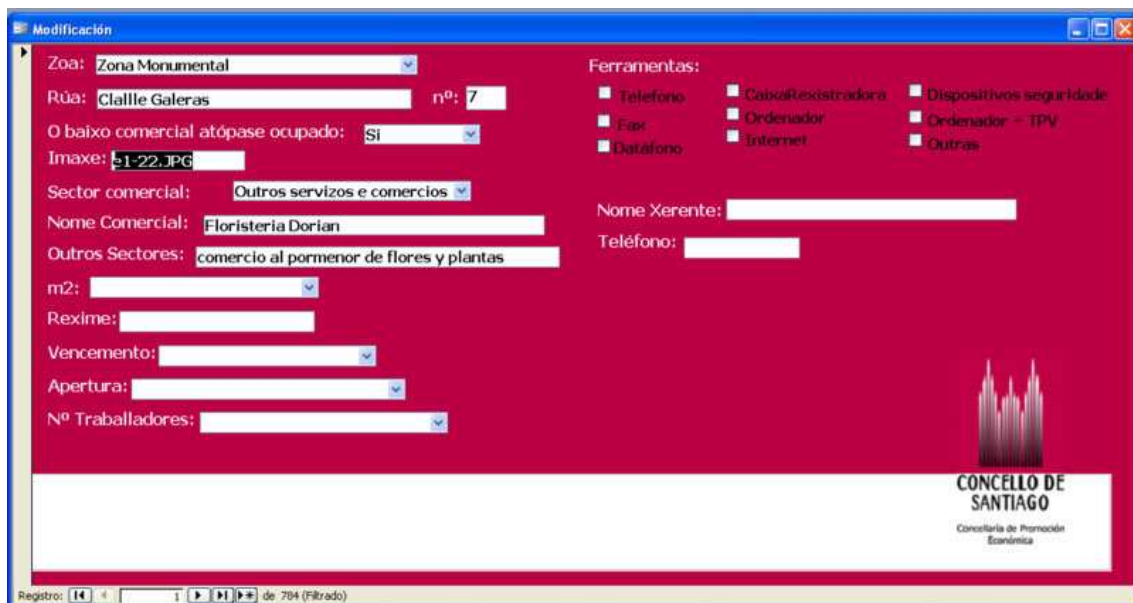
Modificación

Zoa: Zona Monumental
Rúa: Clallle Galeras
nº: 7
O baixo comercial atópase ocupado: Si
Imaxe: e1-22.JPG
Sector comercial: Outros servizos e comercios
Nome Comercial: Floristeria Dorian
Outros Sectores: comercio al pormenor de flores y plantas
m2:
Rexime:
Vencemento:
Apertura:
Nº Traballadores:

Ferramentas:
Telefono
Fax
Datáfono
CaixaRexistradora
Ordenador
Internet
Dispositivos seguridade
Ordenador + TPV
Outras

Nome Xerente:
Teléfono:

CONCELLO DE SANTIAGO
Concellaría de Promoción Económica

Registro: 1 de 704 (Filtrado)